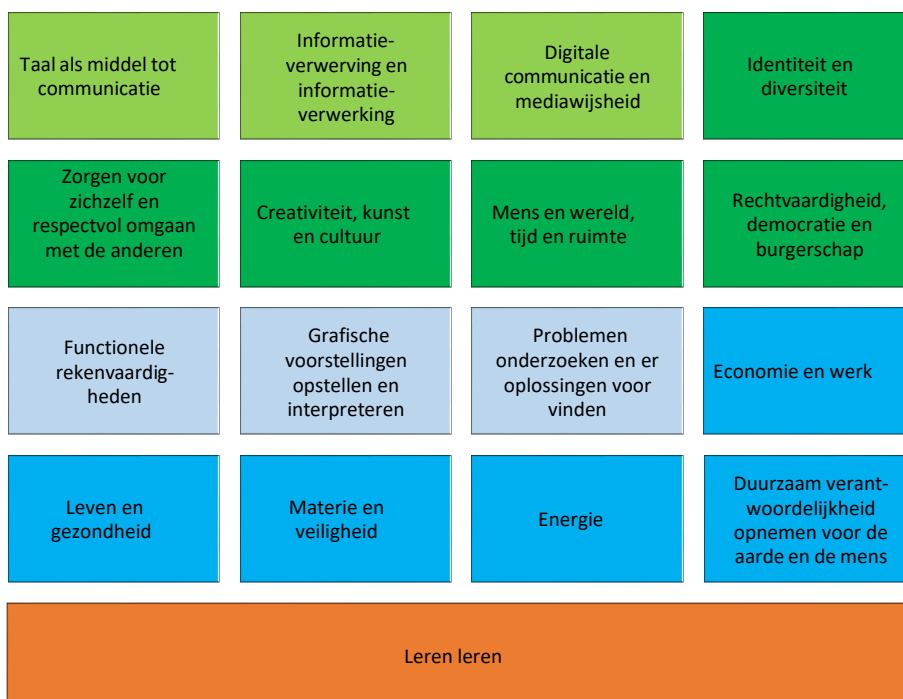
Taal als middel tot communicatie

Informatieverwerving en informatieverwerking

Digitale communicatie en mediawijsheid

Identiteit en diversiteit

Zorgen voor zichzelf en respectvol omgaan met de anderen

Creativiteit, kunst en cultuur

Mens en wereld, tijd en ruimte

Rechtvaardigheid, democratie en burgerschap

Functionele rekenvaardigheden

Grafische voorstellingen opstellen en interpreteren

Problemen onderzoeken en er oplossingen voor vinden

Economie en werk

Leven en gezondheid

Materie en veiligheid

Energie

Duurzaam verantwoordelijkheid opnemen voor de aarde en de mens

Leren leren